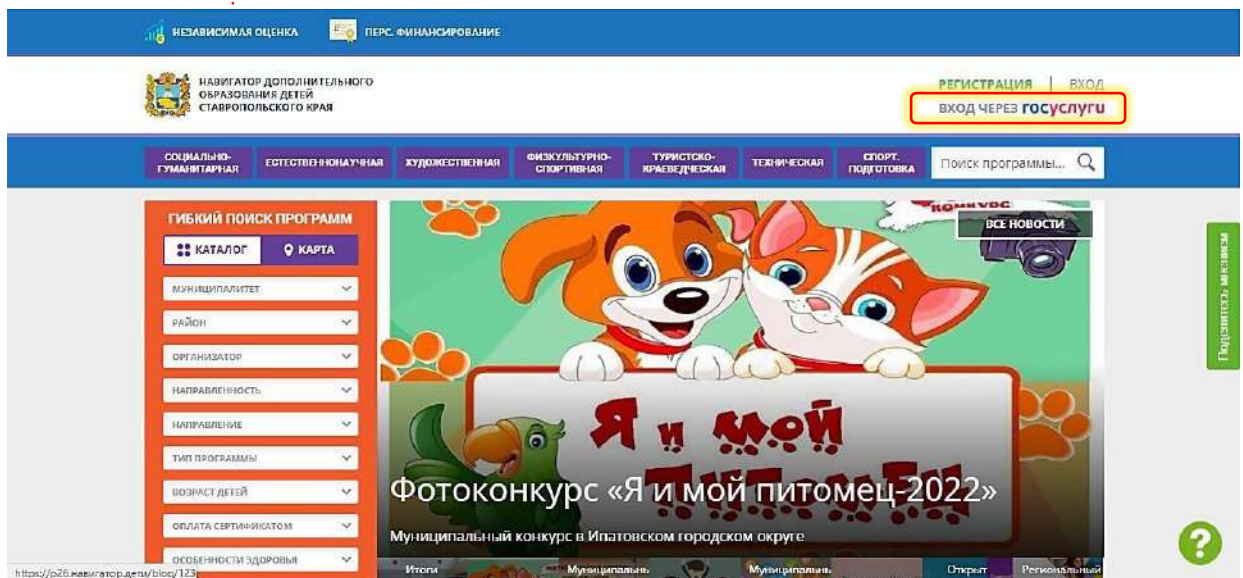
НЕЗАВИСИМАЯ ОЦЕНКА ПЕРС. ФИНАНСИРОВАНИЕ

НАВИГАТОР ДОПОЛНИТЕЛЬНОГО ОБРАЗОВАНИЯ ДЕТЕЙ СТАВРОПОЛЬСКОГО КРАЯ

РЕГИСТРАЦИЯ | ВХОД
ВХОД ЧЕРЕЗ госуслуги

СОЦИАЛЬНО-ГУМАНИТАРНАЯ ЕСТЕСТВЕННОНАУЧНАЯ ХУДОЖЕСТВЕННАЯ ФИЗКУЛЬТУРНО-СПОРТИВНАЯ ТУРИСТСКО-КРАЕВЕДЧЕСКАЯ ТЕХНИЧЕСКАЯ СПОРТ. ПОДГОТОВКА Поиск программы...

ГИБКИЙ ПОИСК ПРОГРАММ
КАТАЛОГ КАРТА
МУНИЦИПАЛИТЕТ
РАЙОН
ОРГАНИЗАТОР
НАПРАВЛЕННОСТЬ
НАПРАВЛЕНИЕ
ТИП ПРОГРАММЫ
ВОЗРАСТ ДЕТЕЙ
ОПЛАТА СЕРТИФИКАТОМ
ОСОБЕННОСТИ ЗДОРОВЬЯ

ВСЕ НОВОСТИ
Я и мой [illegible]
Фотоконкурс «Я и мой питомец-2022»
Муниципальный конкурс в Ипатовском городском округе
Итоги Муниципальн Муниципальн Открыт Региональный

Поделитесь мнением
?
https://p26.навигатор.дети/blog/123